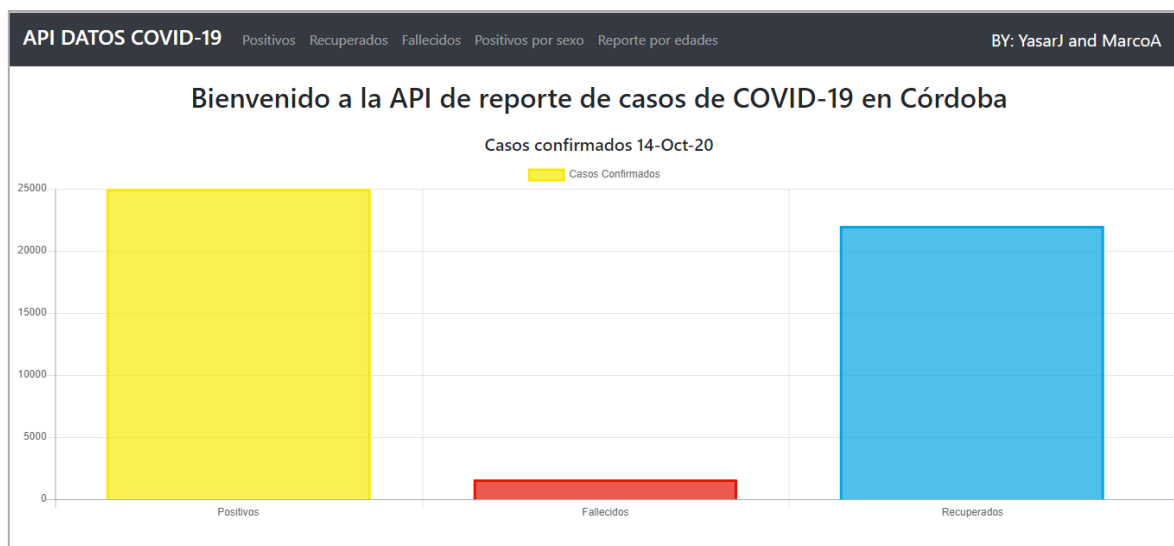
API DATOS COVID-19 Positivos Recuperados Fallecidos Positivos por sexo Reporte por edades BY: YasarJ and MarcoA

Bienvenido a la API de reporte de casos de COVID-19 en Córdoba

Casos confirmados 14-Oct-20

Casos Confirmados

25000
20000
15000
10000
5000
0

Positivos Fallecidos Recuperados